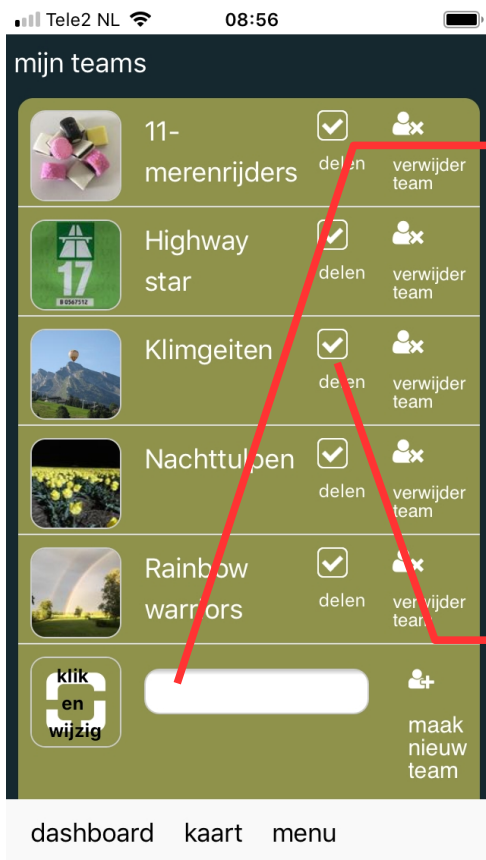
Tele2 NL 08:56

mijn teams

11-merenrijders
delen
verwijder team

Highway star
delen
verwijder team

17
B 0567512

Klimgeiten
delen
verwijder team

Nachttulpen
delen
verwijder team

Rainbow warriors
delen
verwijder team

klik en wijzig

maak nieuw team

dashboard kaart menu